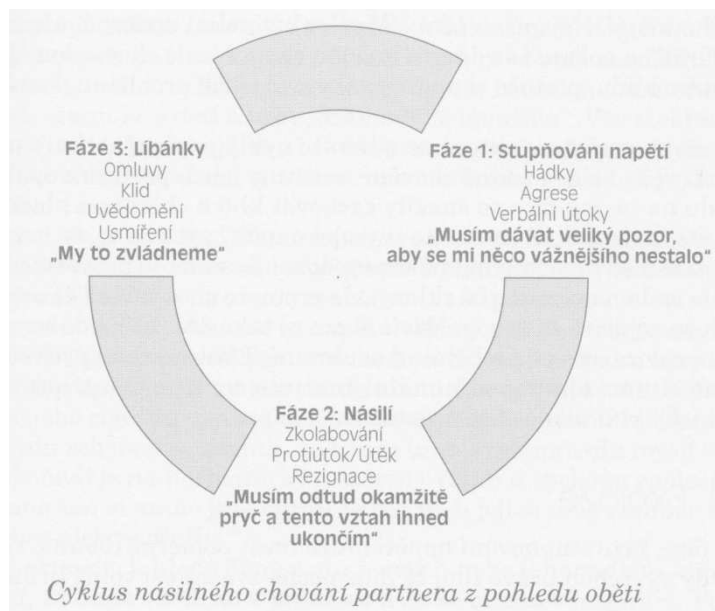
Fáze 3: Líbánky
Omluvy
Klid
Uvědomění
Usmíření
„My to zvládneme"

Fáze 1: Stupňování napětí
Hádky
Agrese
Verbální útoky
„Musím dávat veliký pozor, aby se mi něco vážnějšího nestalo"

Fáze 2: Násilí
Zkolabování
Protiútok/Útěk
Rezignace
„Musím odtud okamžitě pryč a tento vztah ihned ukončím"

Cyklus násilného chování partnera z pohledu oběti